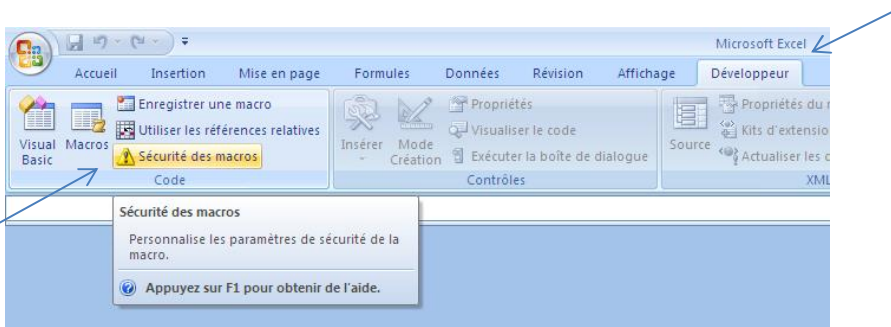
Microsoft Excel

Accueil Insertion Mise en page Formules Données Révision Affichage Développeur

Visual Basic
Macros
Enregistrer une macro
Utiliser les références relatives
Sécurité des macros
Code

Insérer
Mode Création
Propriétés
Visualiser le code
Exécuter la boîte de dialogue
Contrôles

Source
Propriétés du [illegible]
Kits d'extensio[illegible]
Actualiser les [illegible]
XML

Sécurité des macros

Personnalise les paramètres de sécurité de la macro.

Appuyez sur F1 pour obtenir de l'aide.